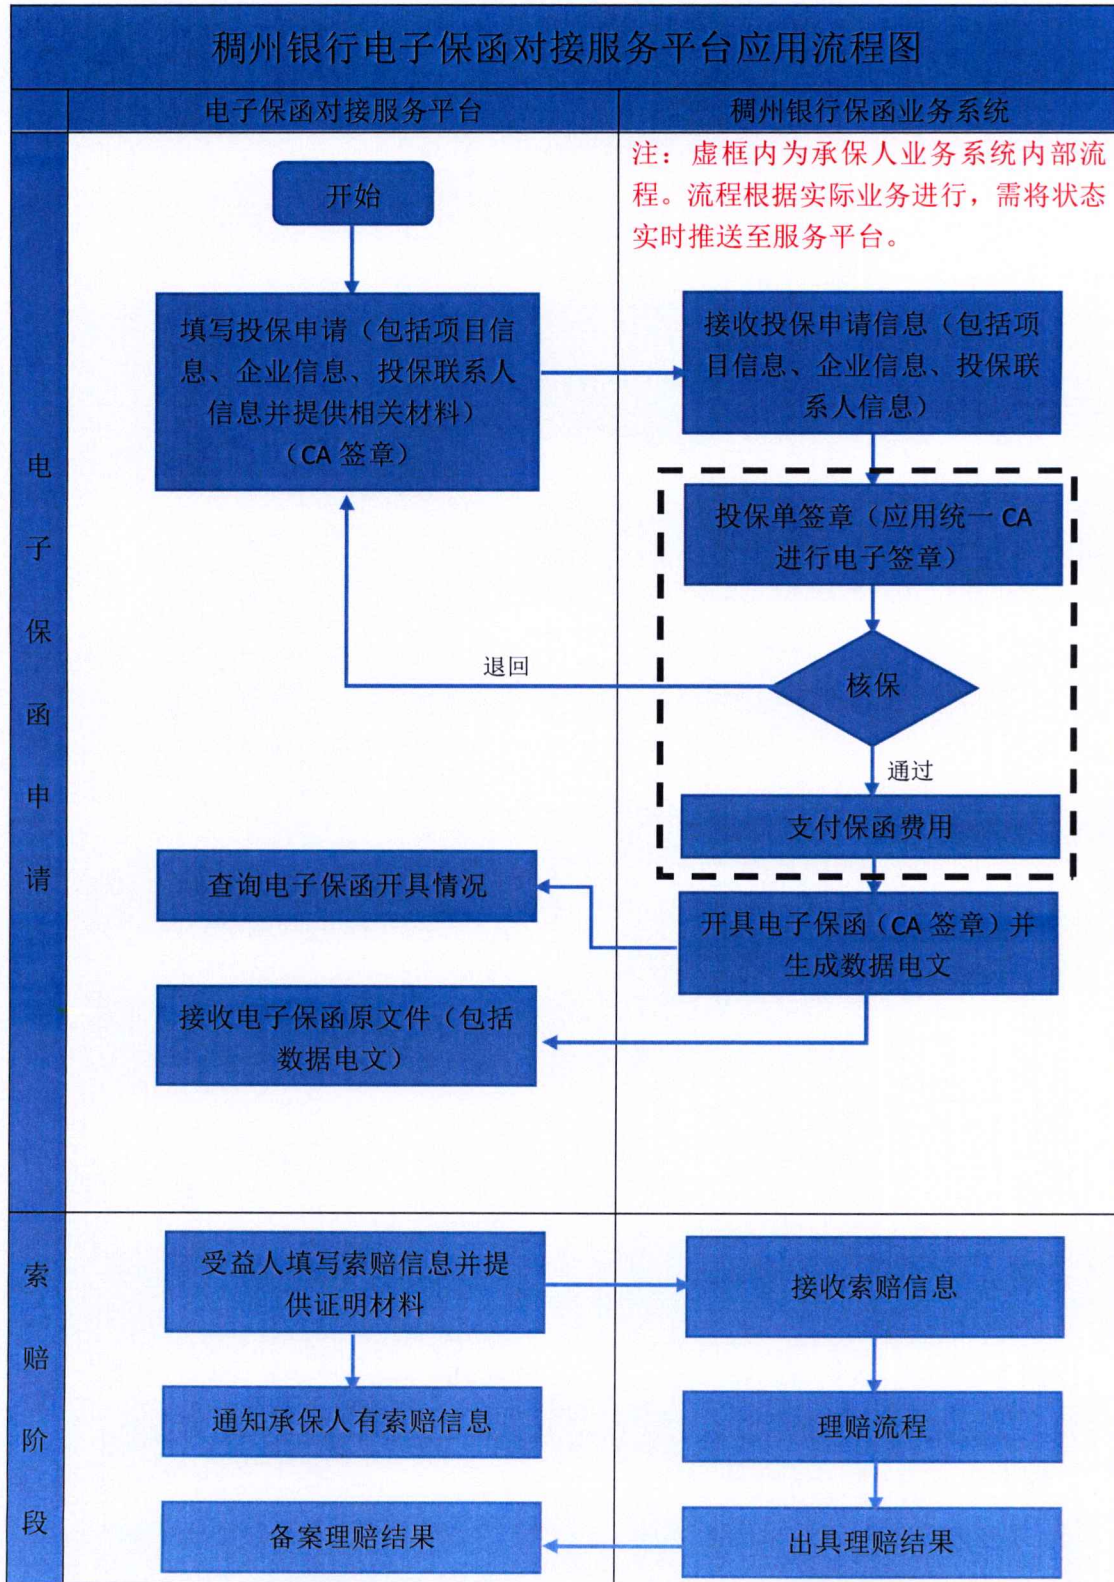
稠州银行电子保函对接服务平台应用流程图

| | 电子保函对接服务平台 | 稠州银行保函业务系统 |
|---|---|---|

注：虚框内为承保人业务系统内部流程。流程根据实际业务进行，需将状态实时推送至服务平台。

电子保函申请

开始

填写投保申请（包括项目信息、企业信息、投保联系人信息并提供相关材料）（CA 签章）

接收投保申请信息（包括项目信息、企业信息、投保联系人信息）

投保单签章（应用统一 CA 进行电子签章）

退回

核保

通过

支付保函费用

查询电子保函开具情况

开具电子保函（CA 签章）并生成数据电文

接收电子保函原文件（包括数据电文）

索赔阶段

受益人填写索赔信息并提供证明材料

接收索赔信息

通知承保人有索赔信息

理赔流程

备案理赔结果

出具理赔结果